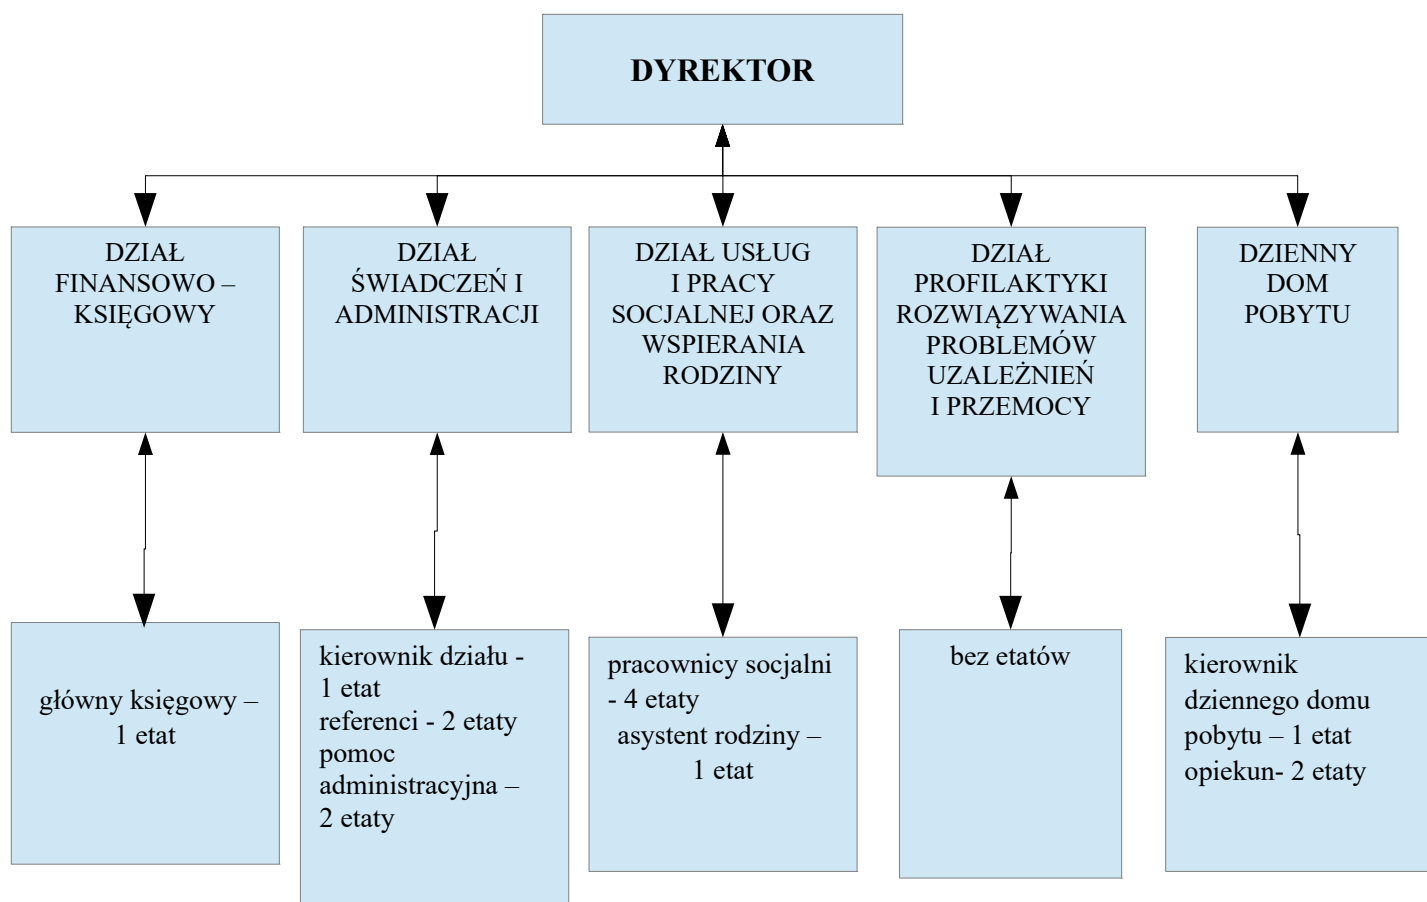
DYREKTOR

DZIAŁ FINANSOWO – KSIĘGOWY

DZIAŁ ŚWIADCZEŃ I ADMINISTRACJI

DZIAŁ USŁUG I PRACY SOCJALNEJ ORAZ WSPIERANIA RODZINY

DZIAŁ PROFILAKTYKI ROZWIĄZYWANIA PROBLEMÓW UZALEŻNIEŃ I PRZEMOCY

DZIENNY DOM POBYTU

główny księgowy – 1 etat

kierownik działu - 1 etat
referenci - 2 etaty
pomoc administracyjna – 2 etaty

pracownicy socjalni - 4 etaty
asystent rodziny – 1 etat

bez etatów

kierownik dziennego domu pobytu – 1 etat
opiekun- 2 etaty